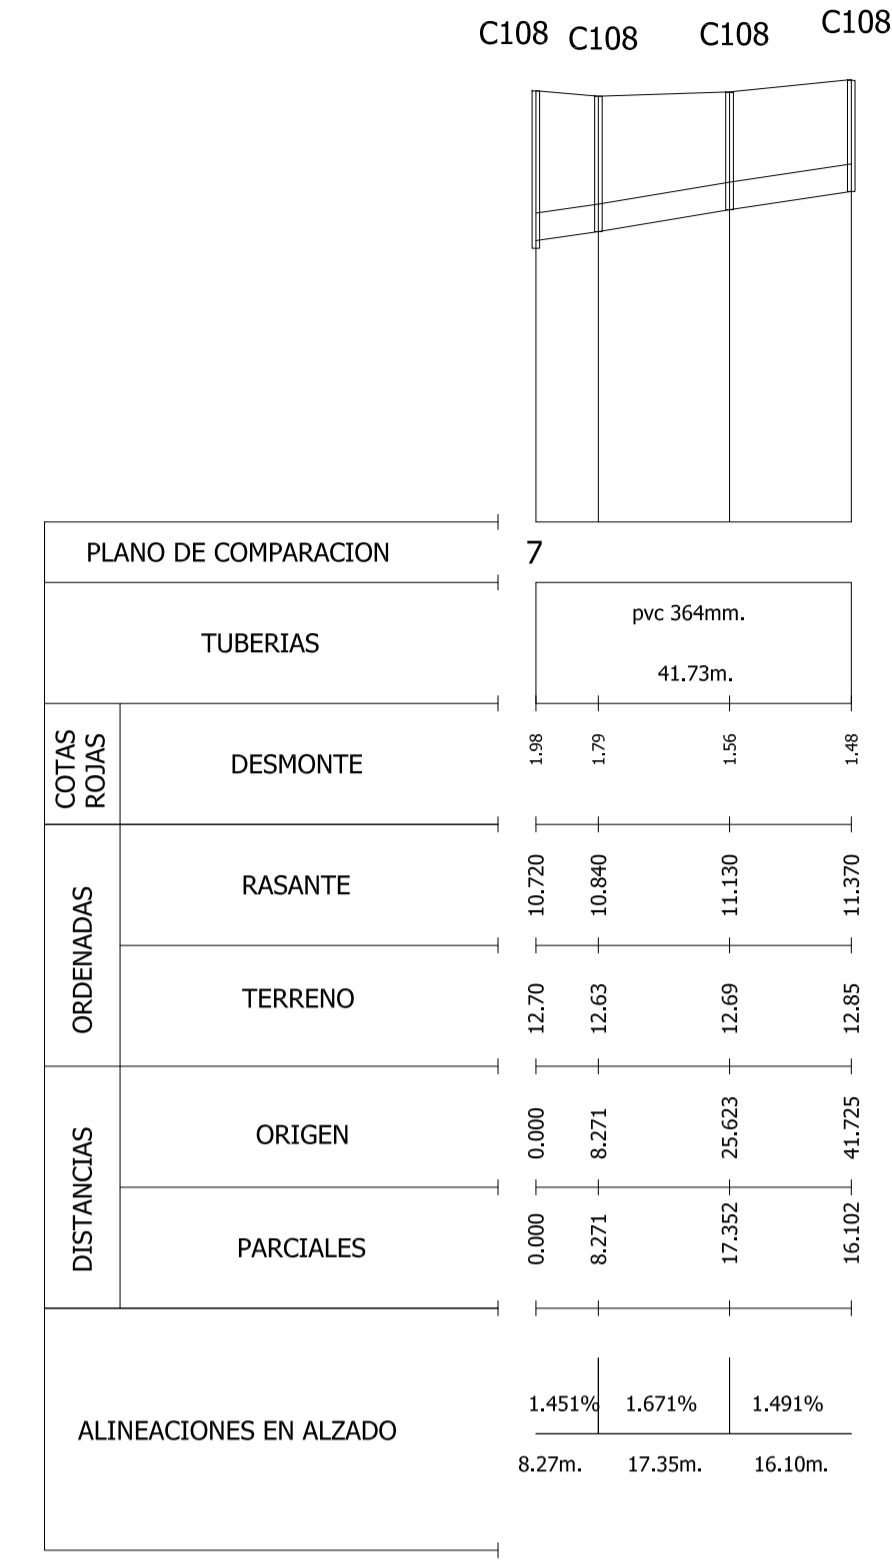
C108 C108 C108 C108

| PLANO DE COMPARACION | | 7 | | | |
|---|---|---|---|---|---|
| TUBERIAS | | pvc 364mm. 41.73m. | | | |
| COTAS ROJAS | DESMONTE | 1.98 | 1.79 | 1.56 | 1.48 |
| ORDENADAS | RASANTE | 10.720 | 10.840 | 11.130 | 11.370 |
| | TERRENO | 12.70 | 12.63 | 12.69 | 12.85 |
| DISTANCIAS | ORIGEN | 0.000 | 8.271 | 25.623 | 41.725 |
| | PARCIALES | 0.000 | 8.271 | 17.352 | 16.102 |
| ALINEACIONES EN ALZADO | | 1.451% 8.27m. | 1.671% 17.35m. | 1.491% 16.10m. | |